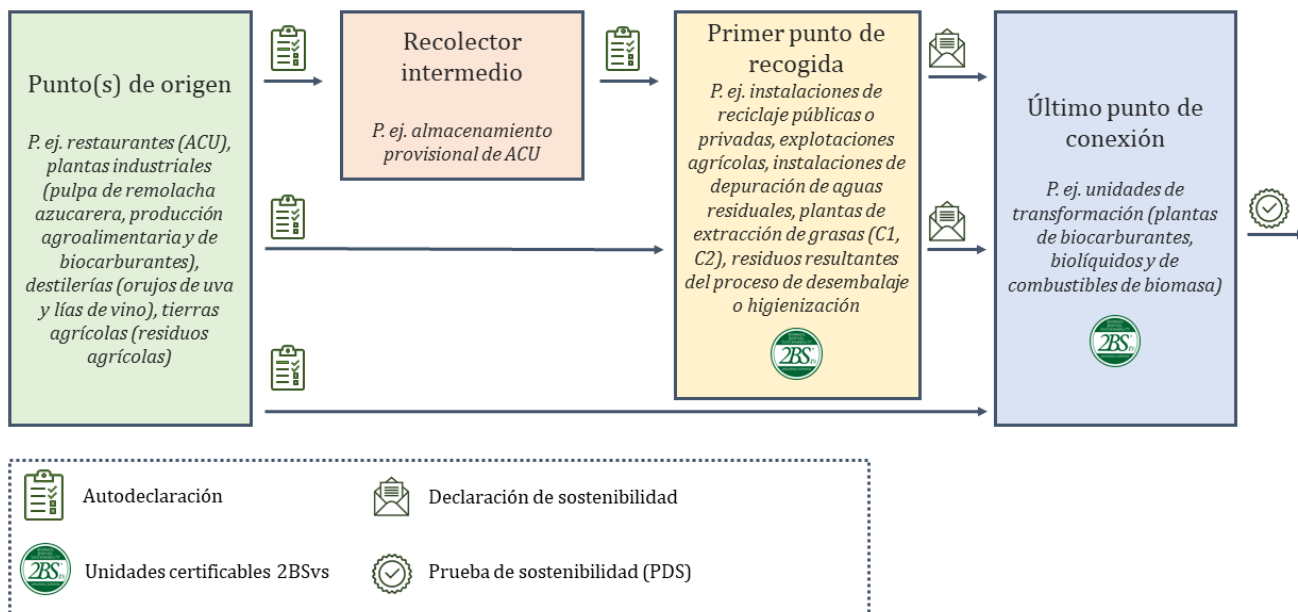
Punto(s) de origen

P. ej. restaurantes (ACU), plantas industriales (pulpa de remolacha azucarera, producción agroalimentaria y de biocarburantes), destilerías (orujos de uva y lías de vino), tierras agrícolas (residuos agrícolas)

Recolector intermedio

P. ej. almacenamiento provisional de ACU

Primer punto de recogida

P. ej. instalaciones de reciclaje públicas o privadas, explotaciones agrícolas, instalaciones de depuración de aguas residuales, plantas de extracción de grasas (C1, C2), residuos resultantes del proceso de desembalaje o higienización

2BS

Último punto de conexión

P. ej. unidades de transformación (plantas de biocarburantes, biolíquidos y de combustibles de biomasa)

2BS

Autodeclaración

Declaración de sostenibilidad

2BS

Unidades certificables 2BSvs

Prueba de sostenibilidad (PDS)